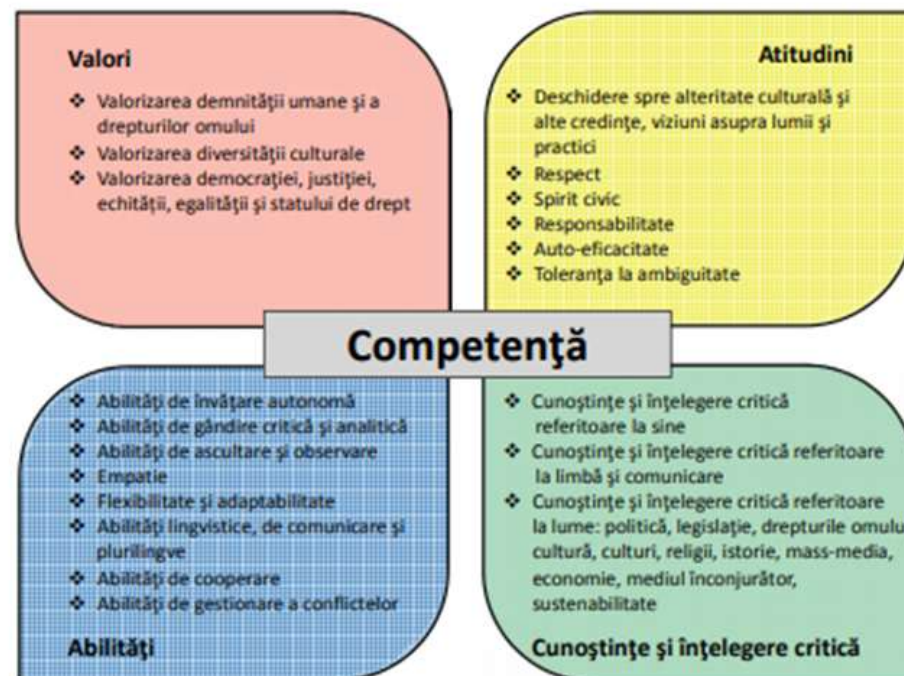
Valori

❖ Valorizarea demnităţii umane şi a drepturilor omului
❖ Valorizarea diversităţii culturale
❖ Valorizarea democraţiei, justiţiei, echităţii, egalităţii şi statului de drept

Atitudini

❖ Deschidere spre alteritate culturală şi alte credinţe, viziuni asupra lumii şi practici
❖ Respect
❖ Spirit civic
❖ Responsabilitate
❖ Auto-eficacitate
❖ Toleranţa la ambiguitate

Competenţă

❖ Abilităţi de învăţare autonomă
❖ Abilităţi de gândire critică şi analitică
❖ Abilităţi de ascultare şi observare
❖ Empatie
❖ Flexibilitate şi adaptabilitate
❖ Abilităţi lingvistice, de comunicare şi plurilingve
❖ Abilităţi de cooperare
❖ Abilităţi de gestionare a conflictelor

Abilităţi

❖ Cunoştinţe şi înţelegere critică referitoare la sine
❖ Cunoştinţe şi înţelegere critică referitoare la limbă şi comunicare
❖ Cunoştinţe şi înţelegere critică referitoare la lume: politică, legislaţie, drepturile omului, cultură, culturi, religii, istorie, mass-media, economie, mediul înconjurător, sustenabilitate

Cunoştinţe şi înţelegere critică